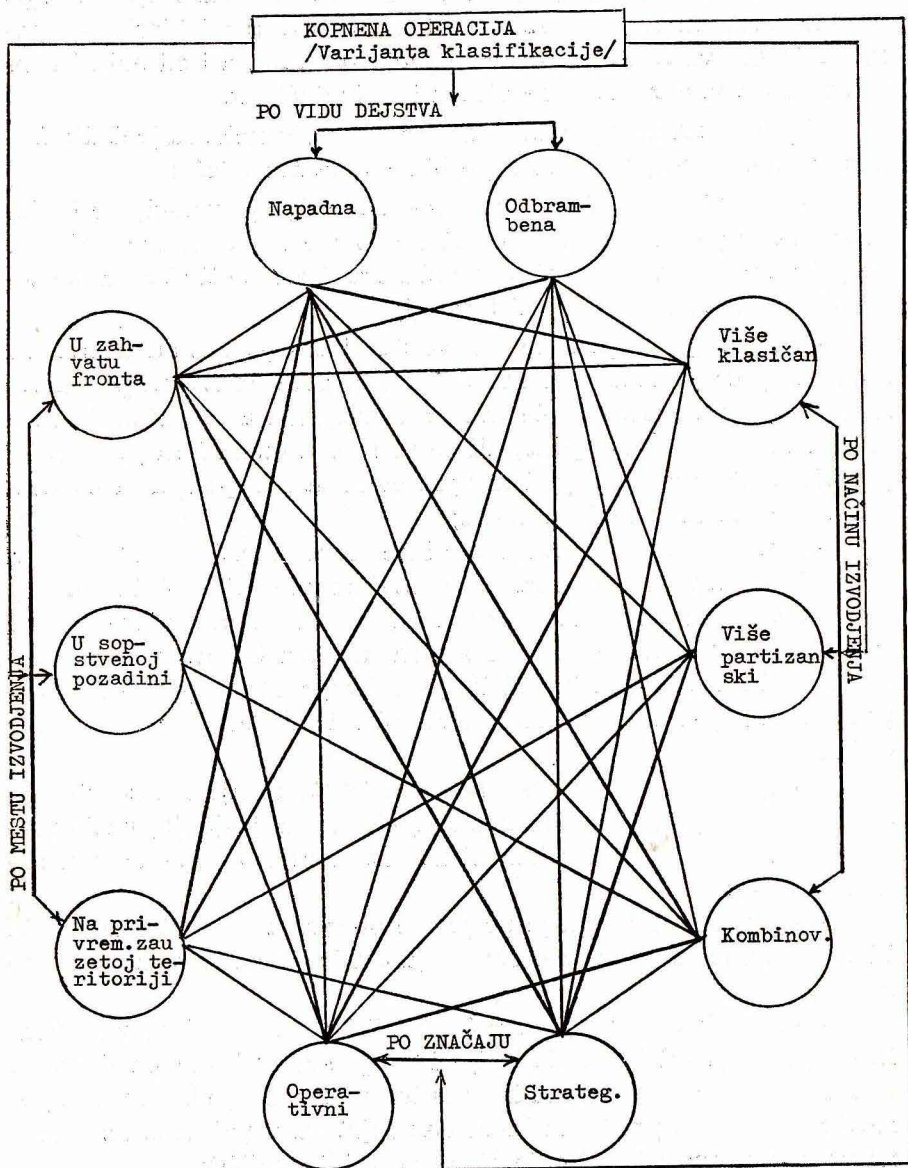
KOPNENA OPERACIJA
/Varijanta klasifikacije/

PO VIDU DEJSTVA

Napadna

Odbrambena

U zahvatu fronta

Više klasičan

PO NAČINU IZVODJENJA

U sopstvenoj pozadini

Više partizanski

PO MESTU IZVODJENJA

Na privrem.zauzetoj teritoriji

Kombinov.

PO ZNAČAJU

Operativni

Strateg.